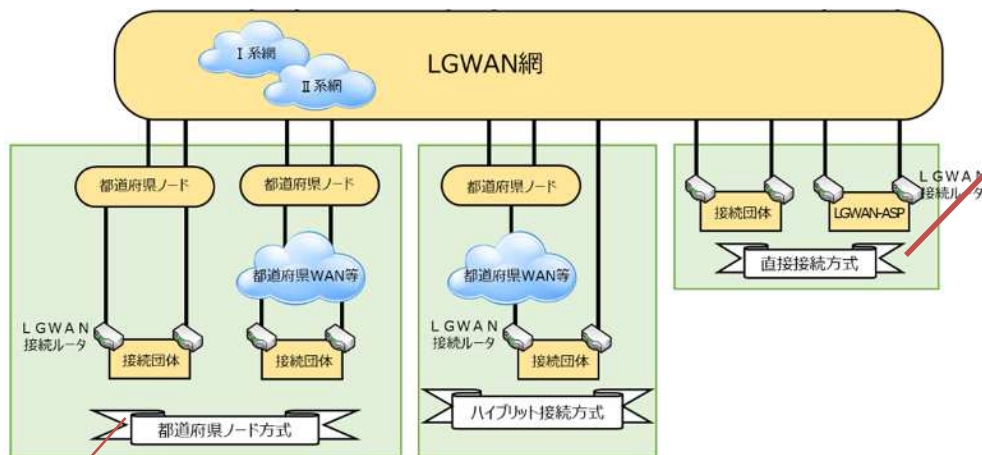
LGWAN網

Ⅰ系網

Ⅱ系網

都道府県ノード

都道府県ノード

都道府県WAN等

LGWAN
接続ルータ

接続団体

接続団体

都道府県ノード方式

都道府県ノード

都道府県WAN等

LGWAN
接続ルータ

接続団体

ハイブリット接続方式

LGWAN
接続ルー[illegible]

接続団体

LGWAN-ASP

直接接続方式